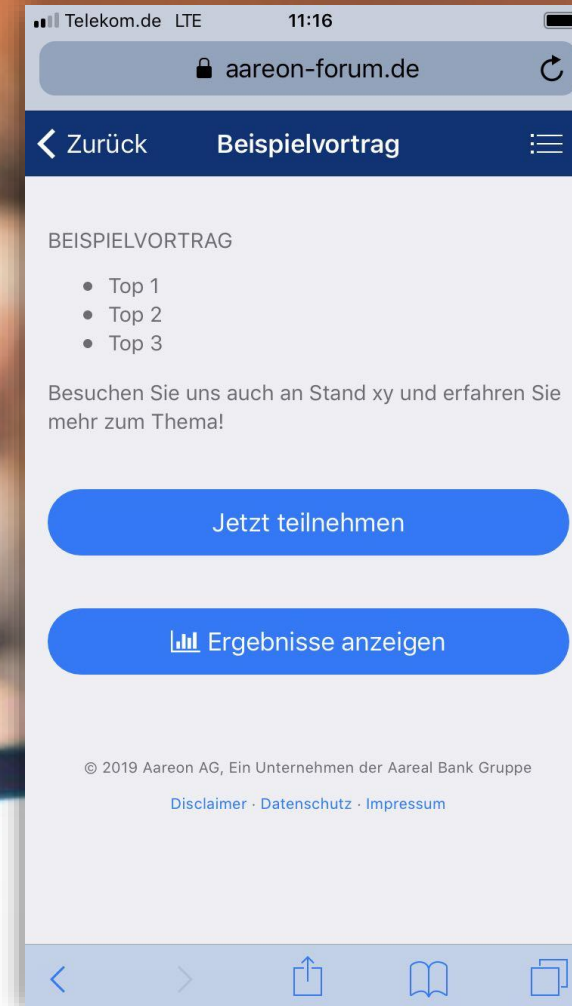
Telekom.de LTE 11:16

aareon-forum.de

Zurück Beispielvortrag

BEISPIELVORTRAG

- Top 1
- Top 2
- Top 3

Besuchen Sie uns auch an Stand xy und erfahren Sie mehr zum Thema!

Jetzt teilnehmen

Ergebnisse anzeigen

© 2019 Aareon AG, Ein Unternehmen der Aareal Bank Gruppe

Disclaimer · Datenschutz · Impressum